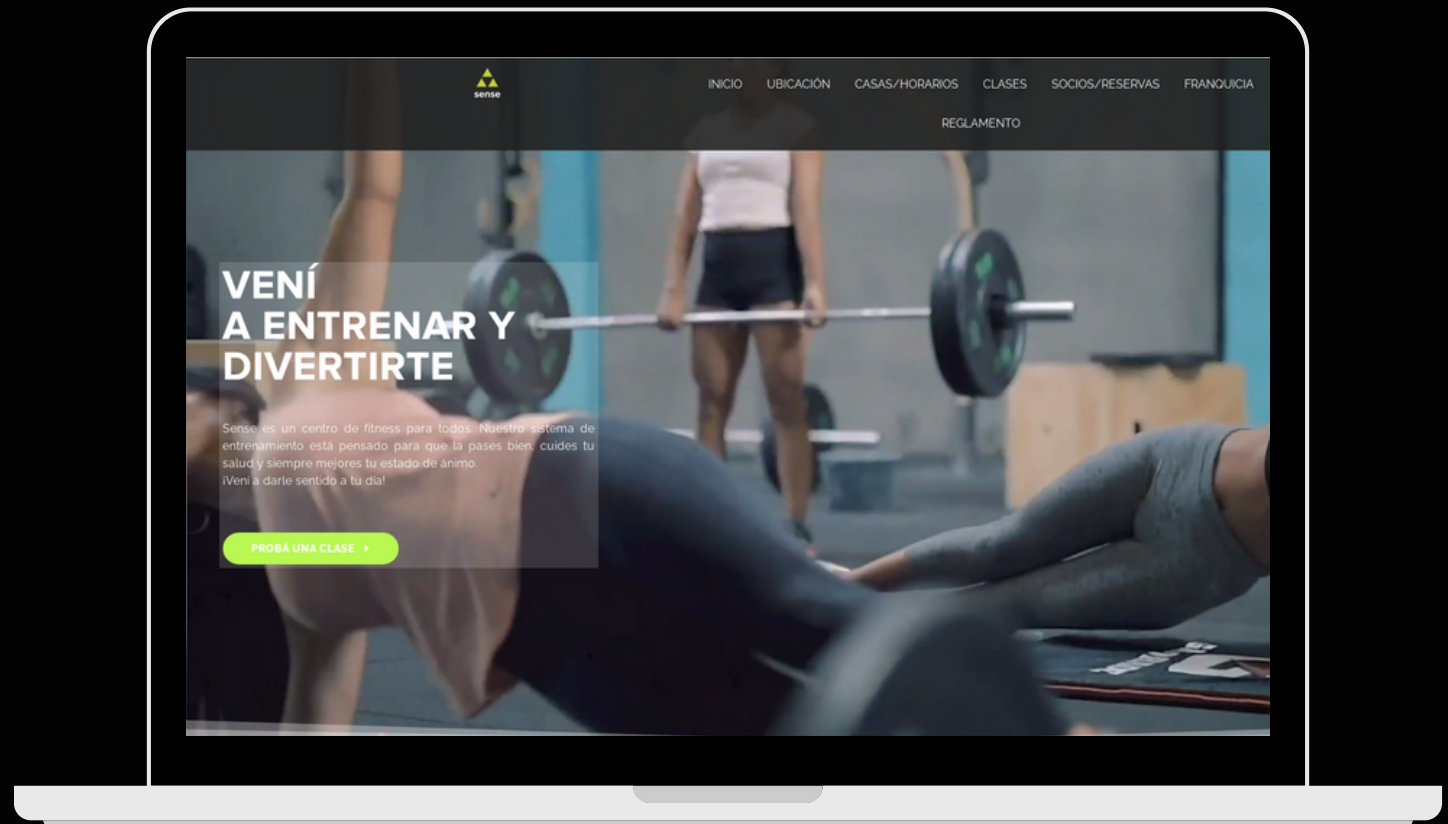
sense

INICIO UBICACIÓN CASAS/HORARIOS CLASES SOCIOS/RESERVAS FRANQUICIA REGLAMENTO

VENÍ
A ENTRENAR Y DIVERTIRTE

Sense es un centro de fitness para todos. Nuestro sistema de entrenamiento está pensado para que la pases bien, cuides tu salud y siempre mejores tu estado de ánimo.
¡Vení a darle sentido a tu día!

PROBÁ UNA CLASE